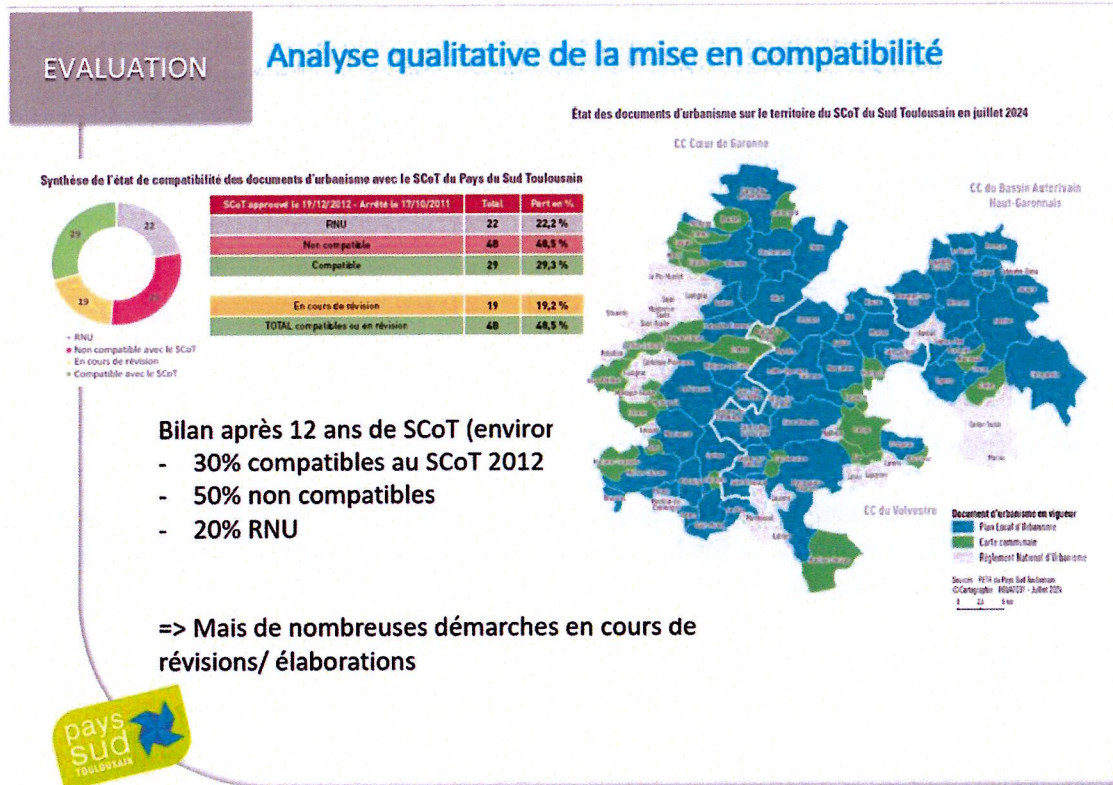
EVALUATION

Analyse qualitative de la mise en compatibilité

Synthèse de l'état de compatibilité des documents d'urbanisme avec le SCoT du Pays du Sud Toulousain

29
22
29
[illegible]

| SCoT approuvé le 19/12/2012 - Arrêté le 17/10/2011 | Total | Part en % |
|---|---|---|
| RNU | 22 | 22,2 % |
| Non compatible | 48 | 48,5 % |
| Compatible | 29 | 29,3 % |
| | | |
| En cours de révision | 19 | 19,2 % |
| TOTAL compatibles ou en révision | 48 | 48,5 % |

- RNU
- Non compatible avec le SCoT
- En cours de révision
- Compatible avec le SCoT

État des documents d'urbanisme sur le territoire du SCoT du Sud Toulousain en juillet 2024

CC Cœur de Garonne

CC du Bassin Auterivain Haut-Garonnais

CC du Volvestre

Document d'urbanisme en vigueur
Plan Local d'Urbanisme
Carte communale
Règlement National d'Urbanisme

Sources : PETR du Pays Sud Toulousain
©Cartographie : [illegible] - Juillet 2024

Bilan après 12 ans de SCoT (enviror
- 30% compatibles au SCoT 2012
- 50% non compatibles
- 20% RNU

=> Mais de nombreuses démarches en cours de révisions/ élaborations

pays sud TOULOUSAIN